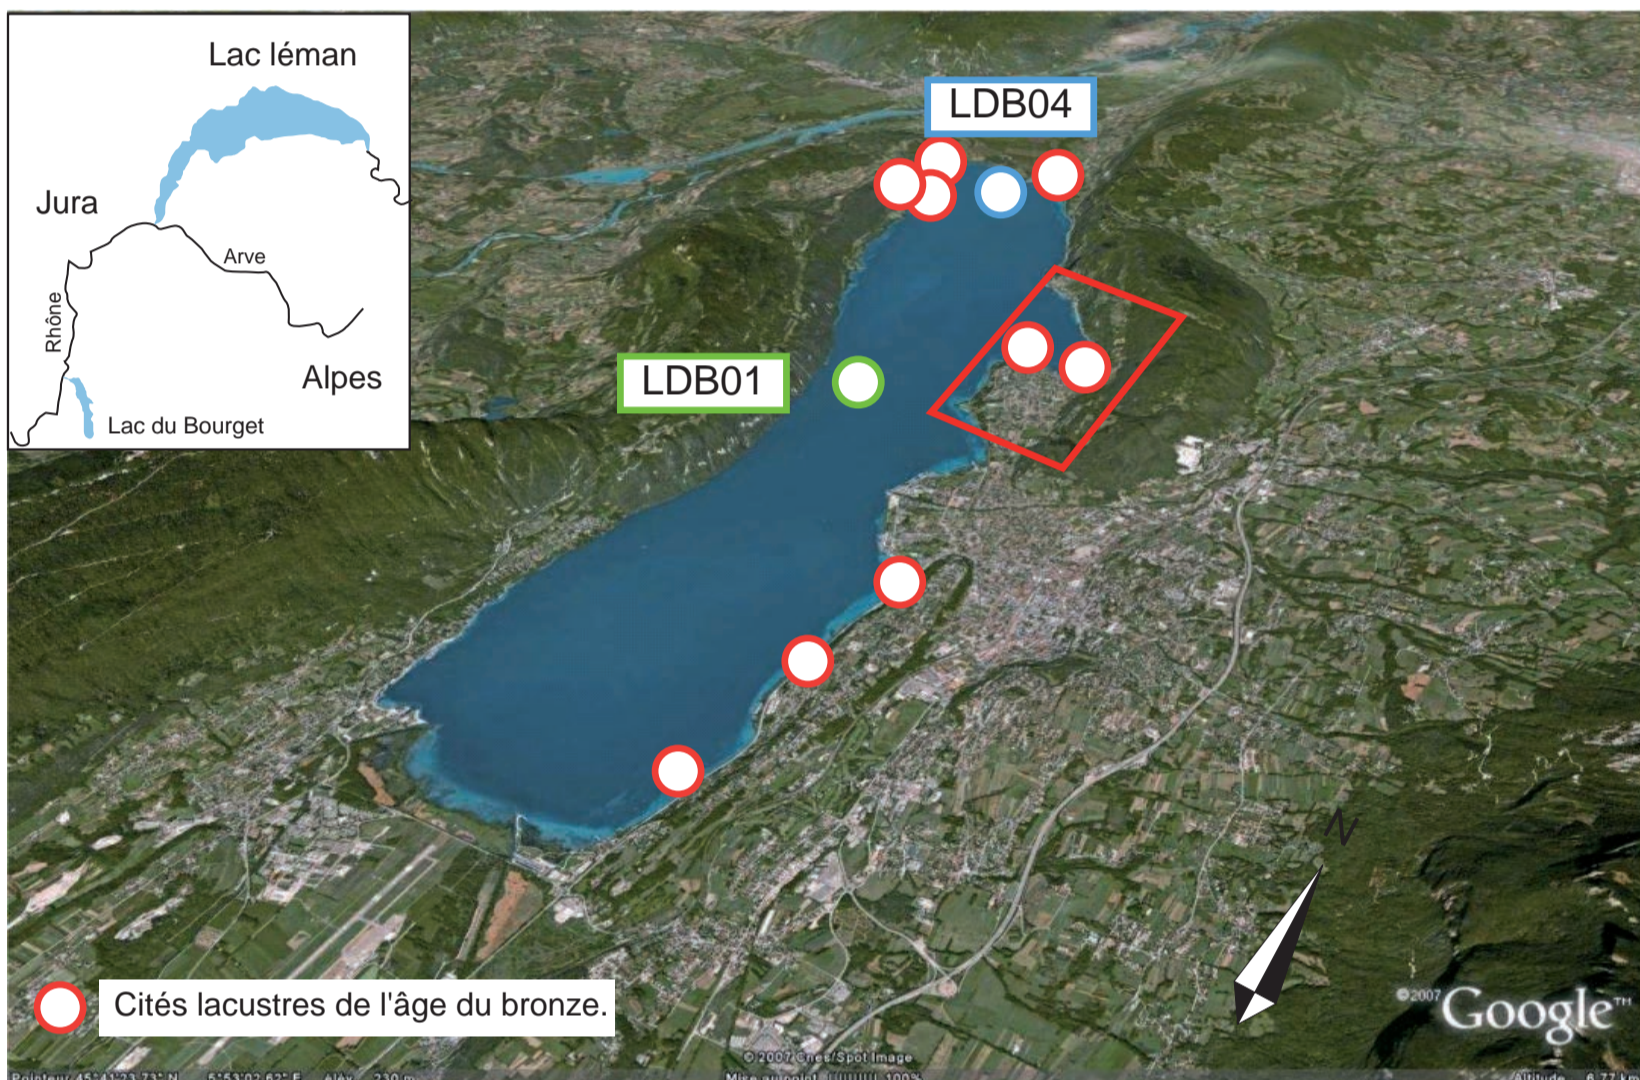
Lac léman

Jura

Arve

Rhône

Alpes

Lac du Bourget

LDB04

LDB01

N

Cités lacustres de l'âge du bronze.

©2007 Cnes/Spot Image

©2007 Google™

Pointeur 45°41'23.73" N 5°53'02.62" E élév. 230 m

Mise au point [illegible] 100%

Altitude 6.77 km